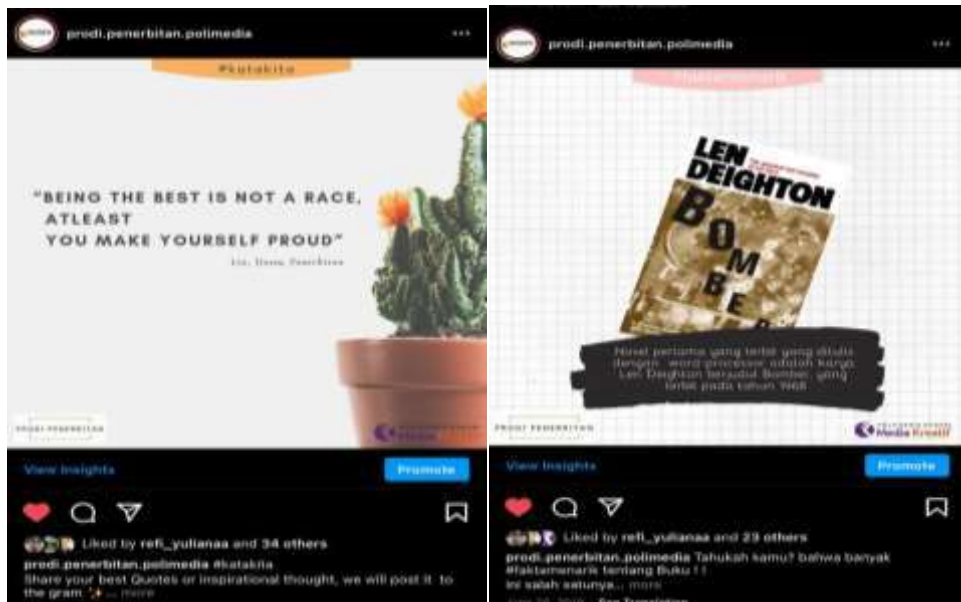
prodi.penerbitan.polimedia

#katakita

"BEING THE BEST IS NOT A RACE, ATLEAST YOU MAKE YOURSELF PROUD"

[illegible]

PRODI PENERBITAN

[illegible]

View Insights

Promote

Liked by refi_yulianaa and 34 others

prodi.penerbitan.polimedia #katakita

Share your best Quotes or inspirational thought, we will post it to the gram ✨ ... more

prodi.penerbitan.polimedia

#faktamenarik

LEN DEIGHTON

BOMBER

Novel pertama yang terbit yang ditulis dengan word-processor adalah karya Len Deighton berjudul Bomber, yang terbit pada tahun 1968

PRODI PENERBITAN

Media Kreatif

View Insights

Promote

Liked by refi_yulianaa and 23 others

prodi.penerbitan.polimedia Tahukah kamu? bahwa banyak #faktamenarik tentang Buku ! !

Ini salah satunya... more

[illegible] See Translation